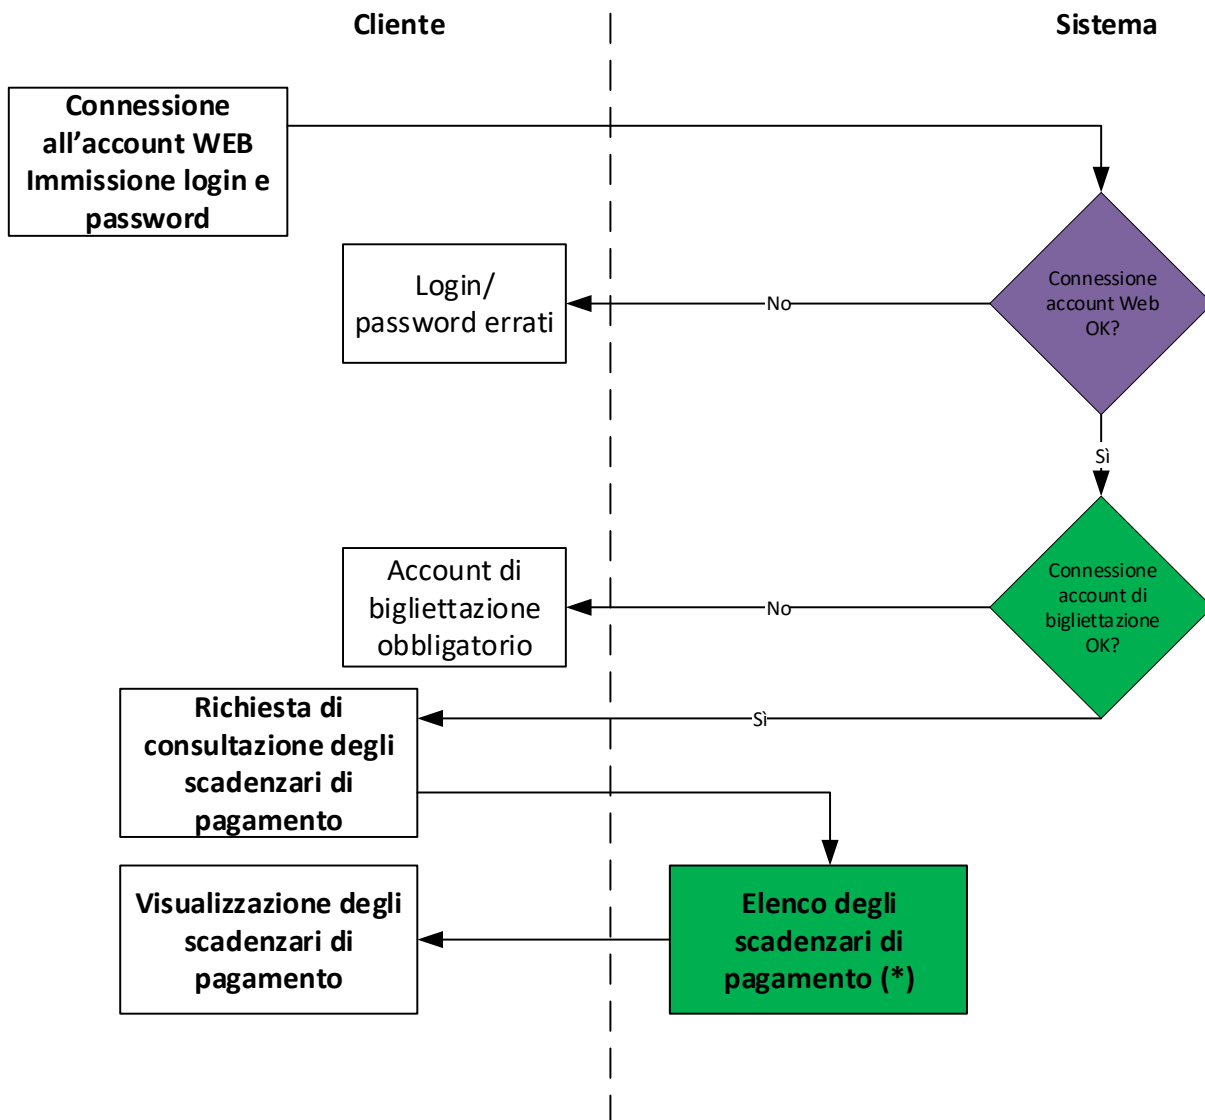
Cliente

Sistema

Connessione all’account WEB Immissione login e password

Connessione account Web OK?

No

Login/ password errati

Sì

Connessione account di bigliettazione OK?

No

Account di bigliettazione obbligatorio

Sì

Richiesta di consultazione degli scadenzari di pagamento

Elenco degli scadenzari di pagamento (*)

Visualizzazione degli scadenzari di pagamento